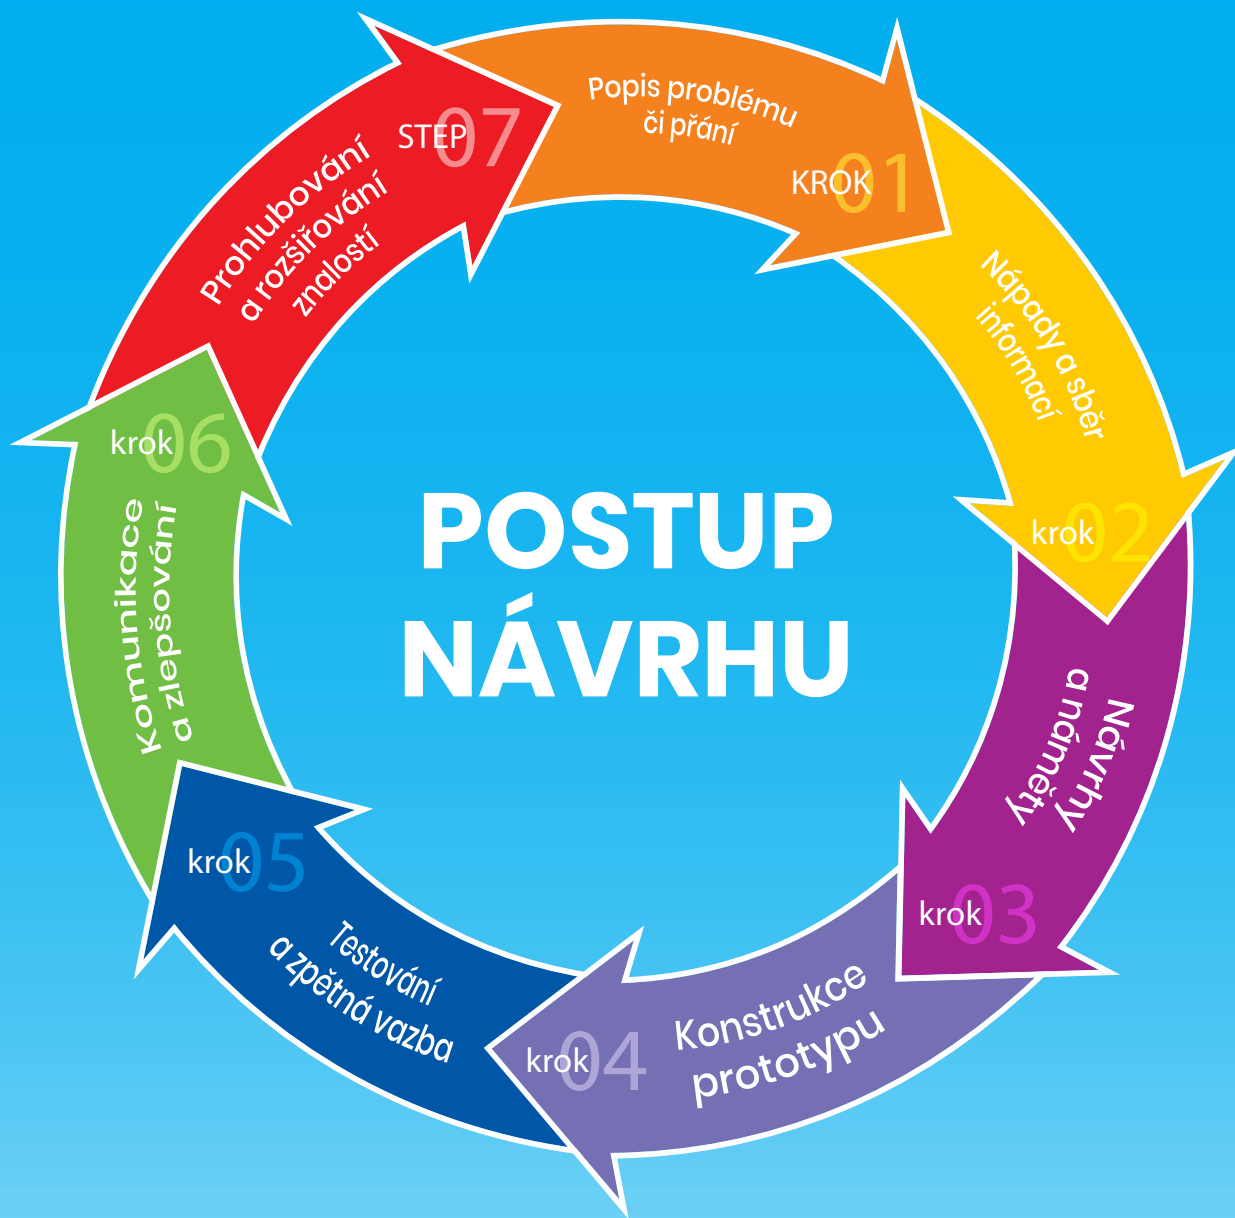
POSTUP NÁVRHU

Popis problému či přání
KROK 01

Nápady a sběr informací
krok 02

Návrhy a náměty
krok 03

Konstrukce prototypu
krok 04

Testování a zpětná vazba
krok 05

Komunikace a zlepšování
krok 06

Prohlubování a rozšiřování znalostí
STEP 07